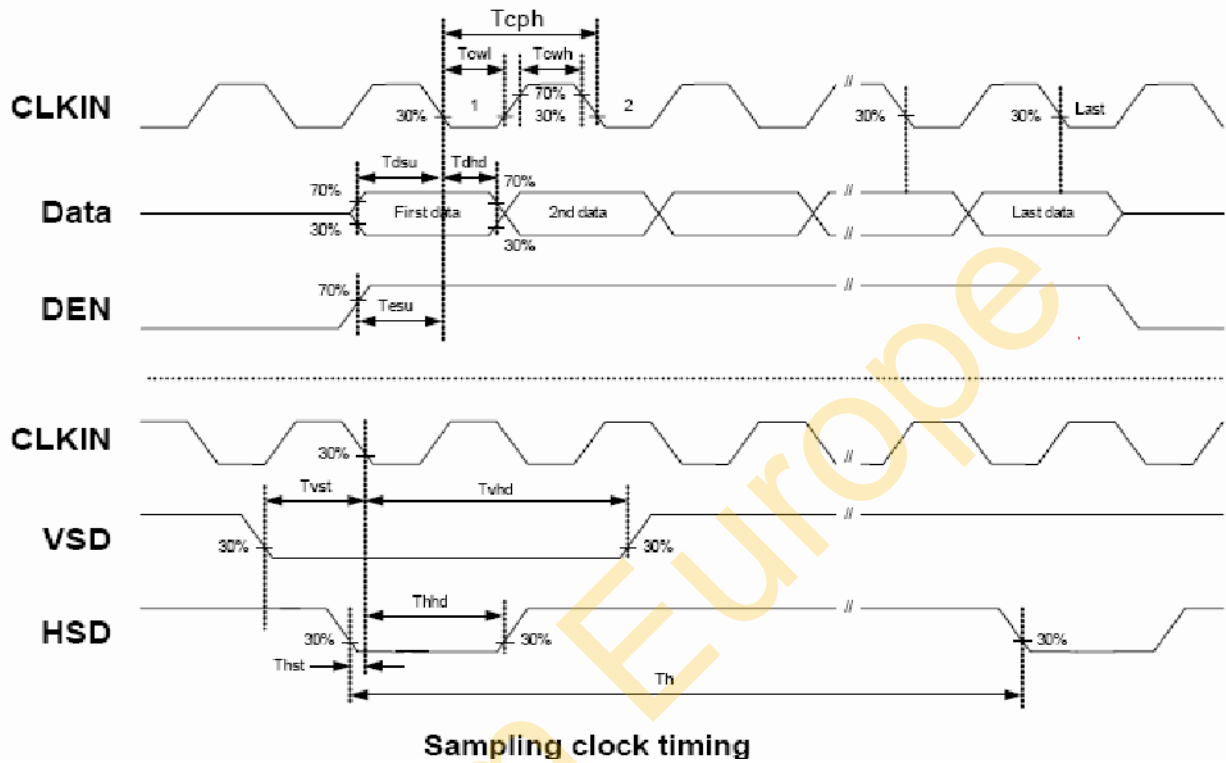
Tcph
Tcwl
Tcwh
CLKIN
30%
1
70%
30%
2
//
30%
30%
Last
Tdsu
Tdhd
70%
70%
Data
First data
2nd data
//
Last data
30%
//
30%
DEN
70%
Tesu
//
CLKIN
30%
//
Tvst
Tvhd
VSD
30%
30%
//
Thhd
HSD
30%
30%
//
30%
Thst
Th
Sampling clock timing
Europe